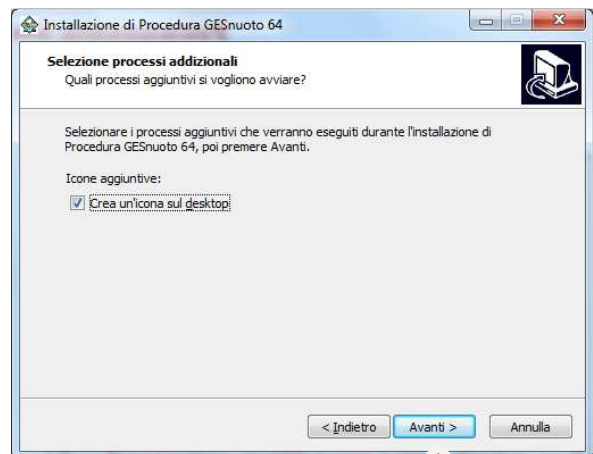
Installazione di Procedura GESnuoto 64

Selezione processi addizionali
Quali processi aggiuntivi si vogliono avviare?

Selezionare i processi aggiuntivi che verranno eseguiti durante l'installazione di Procedura GESnuoto 64, poi premere Avanti.

Icone aggiuntive:

Crea un'icona sul desktop

< Indietro | Avanti > | Annulla